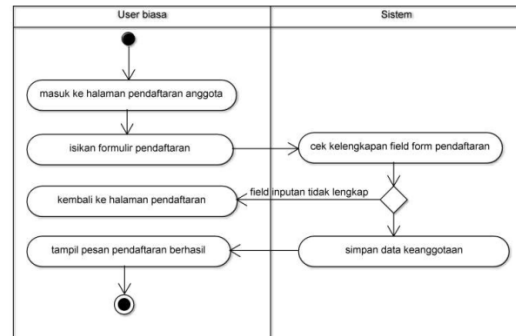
User biasa

Sistem

masuk ke halaman pendaftaran anggota

isikan formulir pendaftaran

cek kelengkapan field form pendaftaran

kembali ke halaman pendaftaran

field inputan tidak lengkap

tampil pesan pendaftaran berhasil

simpan data keanggotaan